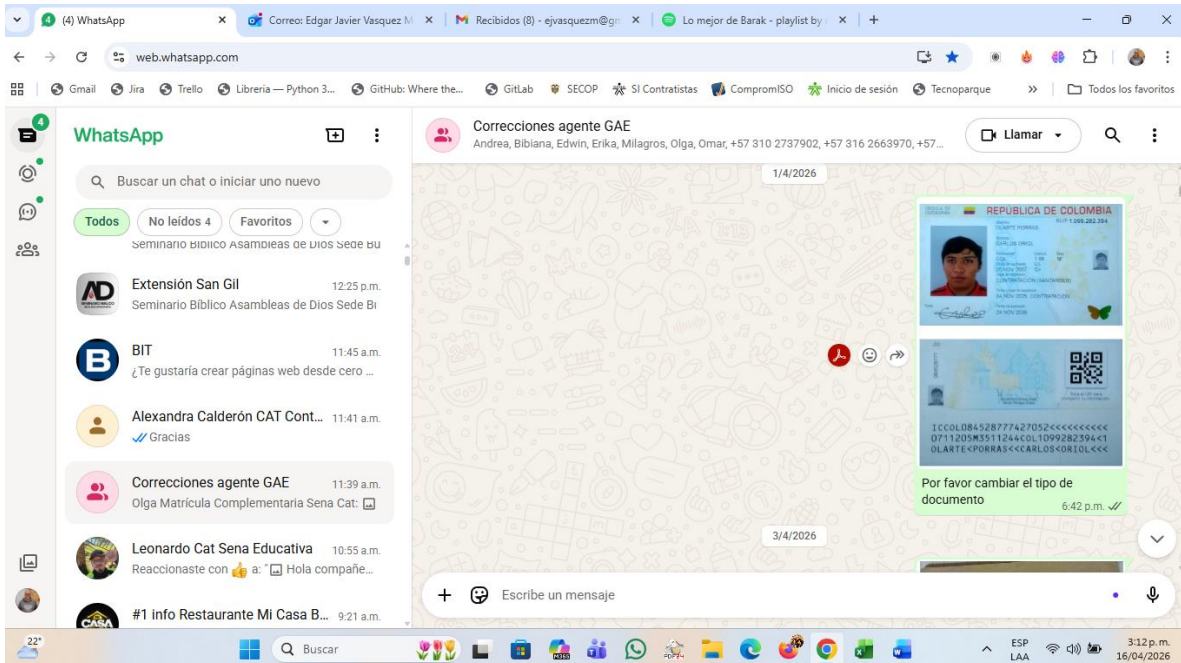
(4) WhatsApp
Correo: Edgar Javier Vasquez M
Recibidos (8) - ejvasquezm@gm
Lo mejor de Barak - playlist by
web.whatsapp.com
Gmail Jira Trello Libreria — Python 3... GitHub: Where the... GitLab SECOP SI Contratistas CompromISO Inicio de sesión Tecnoparque » Todos los favoritos

4
WhatsApp
Buscar un chat o iniciar uno nuevo
Todos No leídos 4 Favoritos
Seminario Bíblico Asambleas de Dios Sede Bu
Extensión San Gil 12:25 p.m.
Seminario Bíblico Asambleas de Dios Sede Bı
BIT 11:45 a.m.
¿Te gustaría crear páginas web desde cero ...
Alexandra Calderón CAT Cont... 11:41 a.m.
Gracias
Correcciones agente GAE 11:39 a.m.
Olga Matrícula Complementaria Sena Cat:
Leonardo Cat Sena Educativa 10:55 a.m.
Reaccionaste con 👍 a: " Hola compañe...
#1 info Restaurante Mi Casa B... 9:21 a.m.

Correcciones agente GAE
Andrea, Bibiana, Edwin, Erika, Milagros, Olga, Omar, +57 310 2737902, +57 316 2663970, +57...
Llamar
1/4/2026
REPUBLICA DE COLOMBIA
ICCOL0845287774270 52<<<<<<<<<<
0711205M3511244COL1099282394<1
OLARTE<PORRAS<<CARLOS<ORIOL<<<
Por favor cambiar el tipo de documento
6:42 p.m.
3/4/2026
Escribe un mensaje

22°
Buscar
ESP LAA
3:12 p.m.
16/04/2026